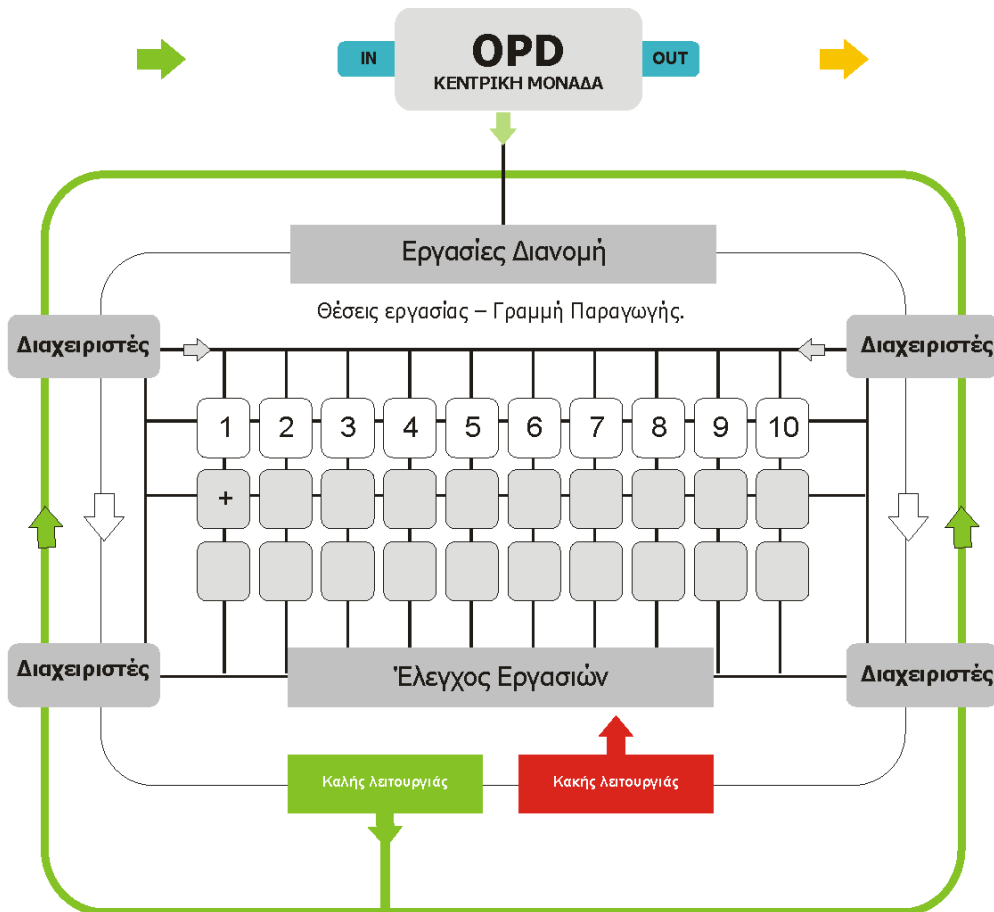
IN

OPD
ΚΕΝΤΡΙΚΗ ΜΟΝΑΔΑ

OUT

Εργασίες Διανομή

Θέσεις εργασίας – Γραμμή Παραγωγής.

Διαχειριστές

Διαχειριστές

1 2 3 4 5 6 7 8 9 10

+

Διαχειριστές

Έλεγχος Εργασιών

Διαχειριστές

Καλής λειτουργιάς

Κακής λειτουργιάς